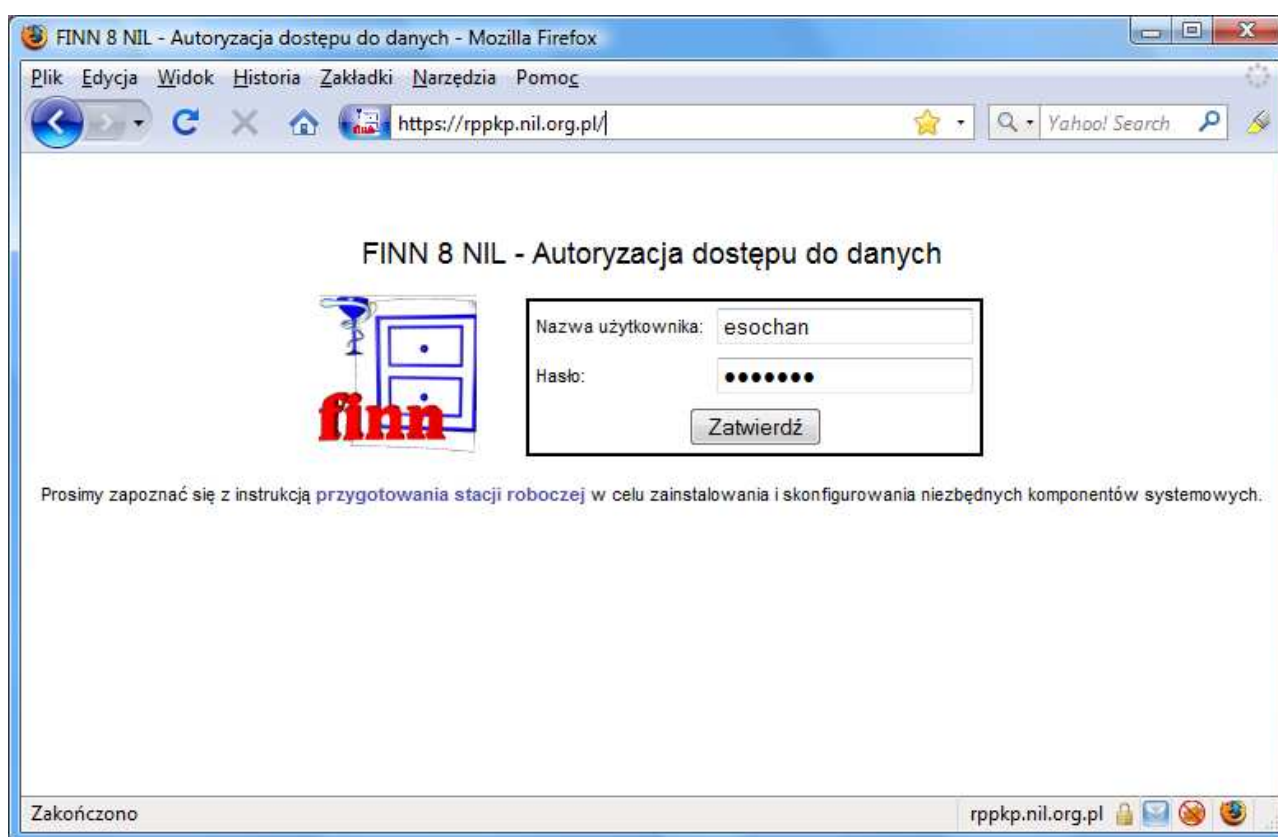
FINN 8 NIL - Autoryzacja dostępu do danych - Mozilla Firefox

Plik Edycja Widok Historia Zakładki Narzędzia Pomoc

https://rppkp.nil.org.pl/

Yahoo! Search

FINN 8 NIL - Autoryzacja dostępu do danych

finn

Nazwa użytkownika: esochan

Hasło: •••••••

Zatwierdź

Prosimy zapoznać się z instrukcją przygotowania stacji roboczej w celu zainstalowania i skonfigurowania niezbędnych komponentów systemowych.

Zakończono

rppkp.nil.org.pl